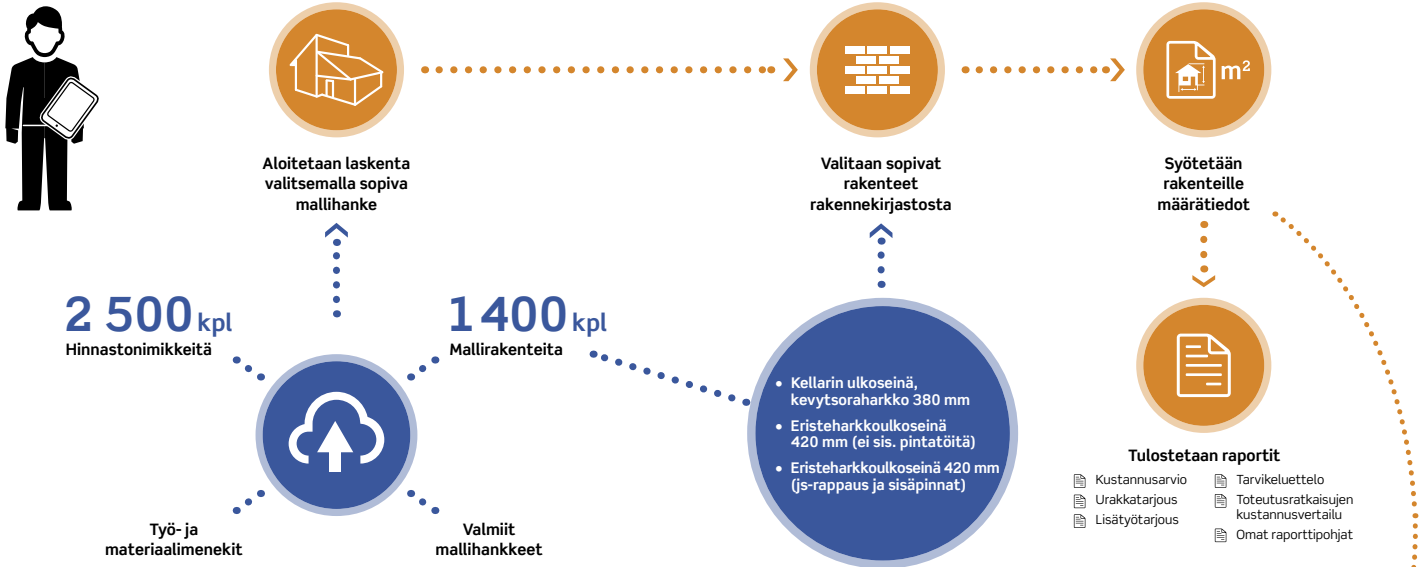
Aloitetaan laskenta valitsemalla sopiva mallihanke

Valitaan sopivat rakenteet rakennekirjastosta

$m^2$

Syötetään rakenteille määrätiedot

2 500 kpl
Hinnastonimikkeitä

1 400 kpl
Mallirakenteita

- Kellarin ulkoseinä, kevytsoraharkko 380 mm
- Eristeharkkoulkoseinä 420 mm (ei sis. pintatöitä)
- Eristeharkkoulkoseinä 420 mm (js-rappaus ja sisäpinnat)

Tulostetaan raportit

Kustannusarvio
Urakkatarjous
Lisätyötarjous
Tarvikeluettelo
Toteutusratkaisujen kustannusvertailu
Omat raporttipohjat

Työ- ja materiaalimenekit

Valmiit mallihankkeet